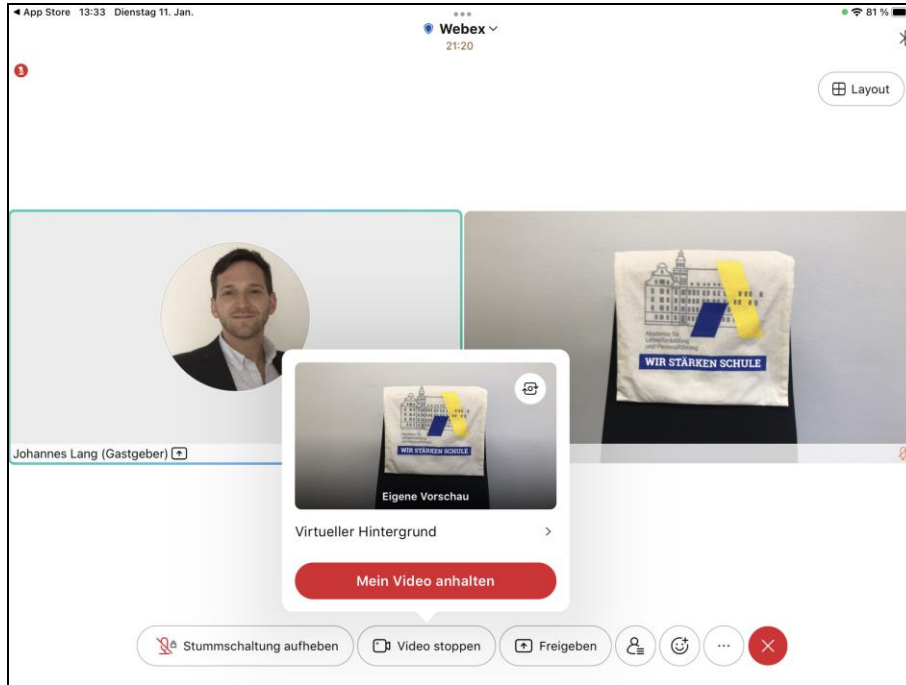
◂ App Store 13:33 Dienstag 11. Jan.
81 %
Webex
21:20
1
Layout

Akademie für Lehrerfortbildung und Personalführung
WIR STÄRKEN SCHULE

Johannes Lang (Gastgeber)

WIR STÄRKEN SCHULE
Eigene Vorschau
Virtueller Hintergrund
Mein Video anhalten

Stummschaltung aufheben
Video stoppen
Freigeben
···